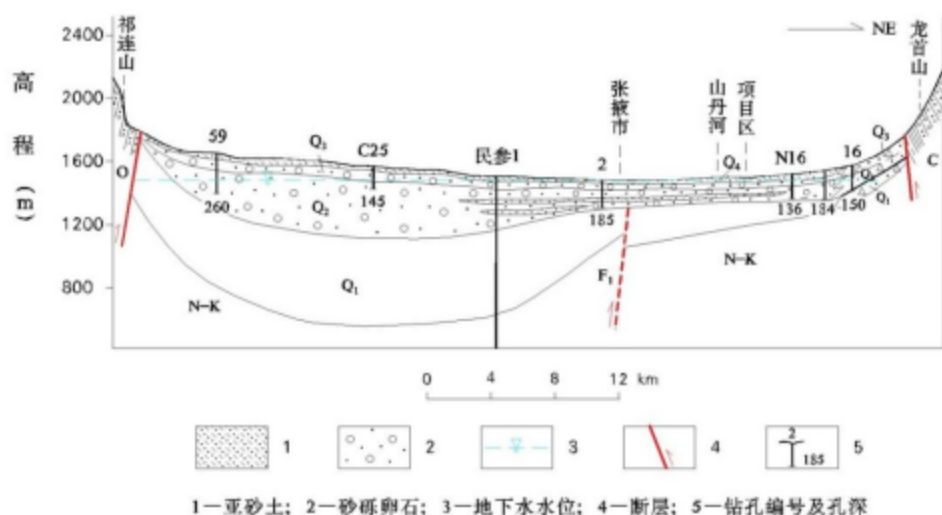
祁连山

NE

龙首山

2400

2000

1600

1200

800

高程(m)

59

C25

民参1

张掖市

山丹河

项目区

2

N16

16

O

C

$Q_3$

$Q_2$

$Q_4$

$Q_1$

$Q_3$

$Q_4$

$Q_1$

260

145

185

136

184

150

N-K

N-K

$F_1$

0 4 8 12 km

1

2

3

4

2

185

5

1—亚砂土；2—砂砾卵石；3—地下水水位；4—断层；5—钻孔编号及孔深